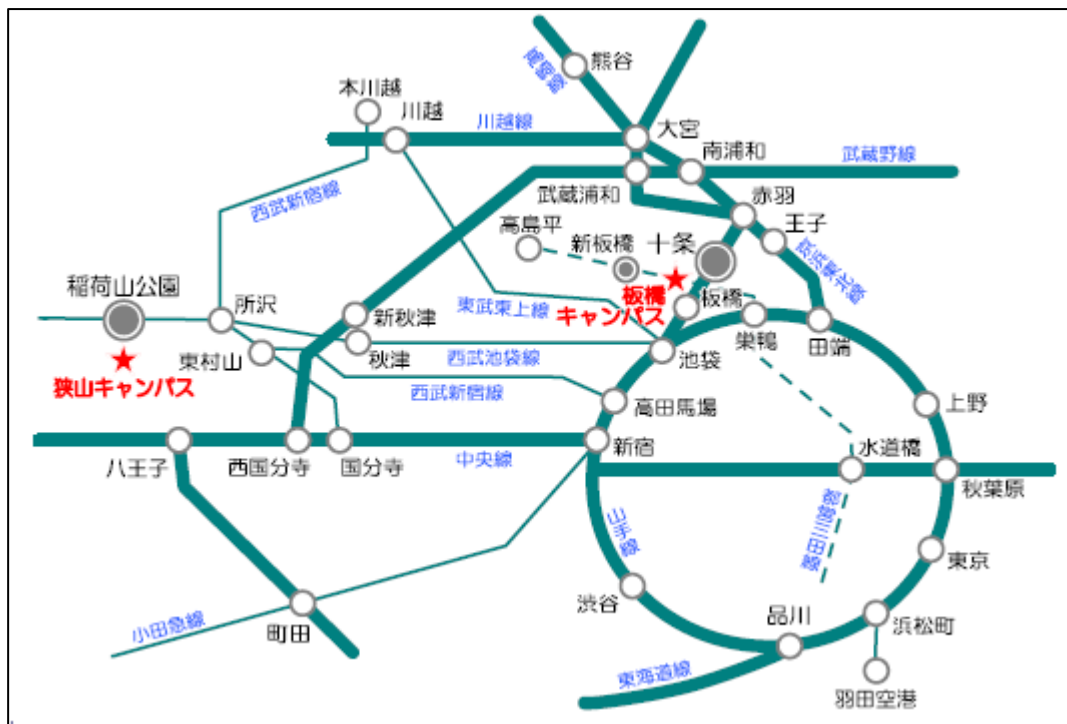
高崎線
熊谷
本川越
川越
川越線
大宮
南浦和
武蔵野線
西武新宿線
武蔵浦和
赤羽
王子
高島平
新板橋
十条
京浜東北線
稲荷山公園
板橋
キャンパス
板橋
所沢
新秋津
東武東上線
巣鴨
田端
東村山
秋津
西武池袋線
池袋
狭山キャンパス
西武新宿線
高田馬場
上野
八王子
西国分寺
国分寺
中央線
新宿
水道橋
秋葉原
山手線
都営三田線
東京
小田急線
渋谷
品川
浜松町
町田
東海道線
羽田空港